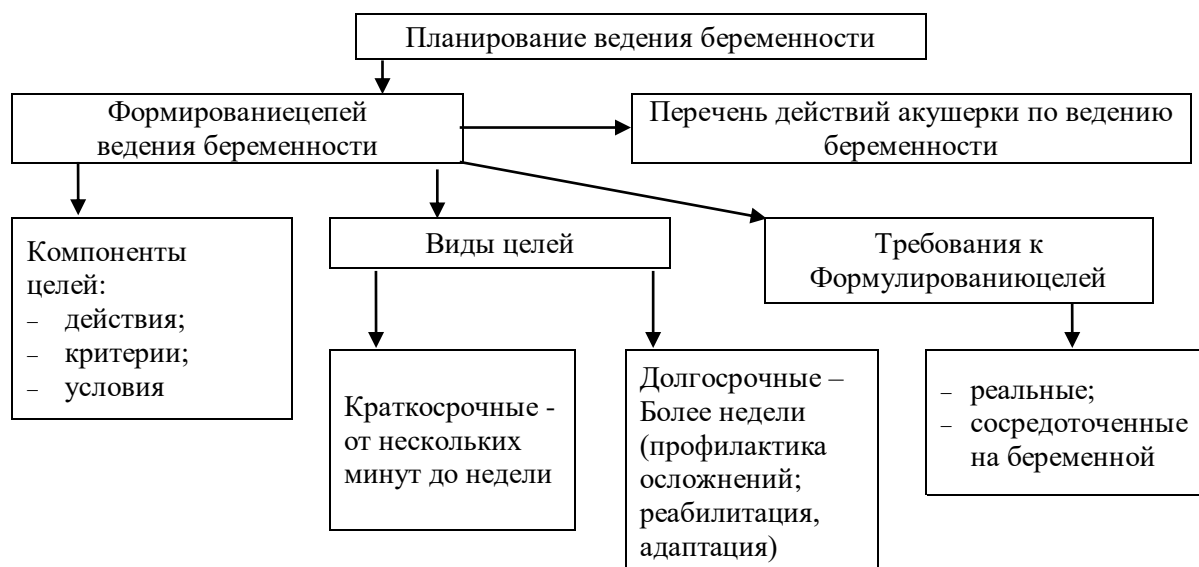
Планирование ведения беременности

Формированиецепей ведения беременности

Перечень действий акушерки по ведению беременности

Компоненты целей:
– действия;
– критерии;
– условия

Виды целей

Требования к Формулированиюцелей

Краткосрочные - от нескольких минут до недели

Долгосрочные – Более недели (профилактика осложнений; реабилитация, адаптация)

– реальные;
– сосредоточенные на беременной